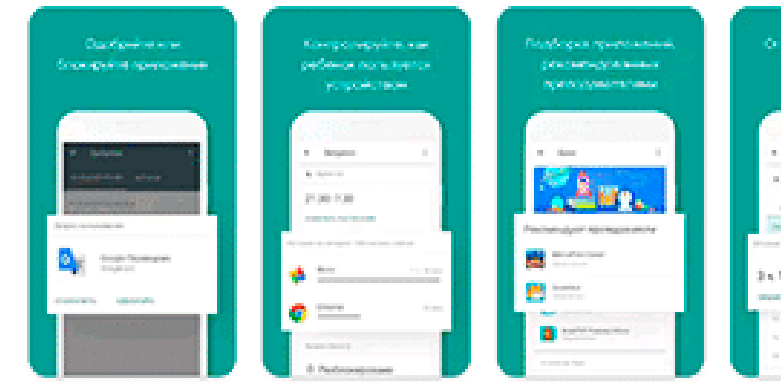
Одобряйте или блокируйте приложения

Контролируйте, как ребенок пользуется устройством

Подборка приложений, рекомендованных преподавателями

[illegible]

Google Переводчик

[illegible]

21:30–7:30

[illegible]

Рекомендуют преподаватели

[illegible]